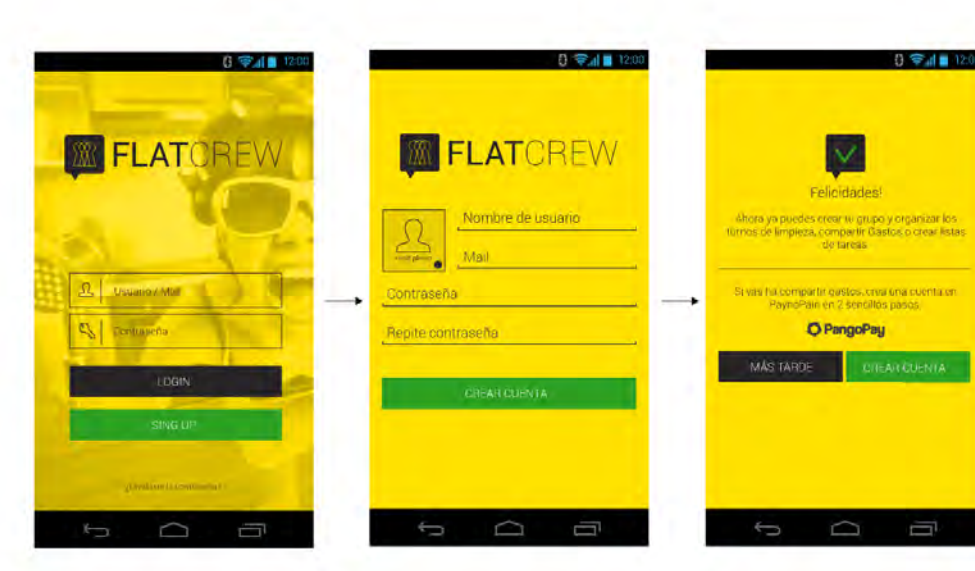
12:00

FLATCREW

Usuario / Mail

Contraseña

LOGIN

SING UP

¿Olvidaste tu contraseña?

12:00

FLATCREW

Nombre de usuario

Mail

Contraseña

Repite contraseña

CREAR CUENTA

12:00

Felicidades!

Ahora ya puedes crear tu grupo y organizar los turnos de limpieza, compartir Gastos o crear listas de tareas

Si vas ha compartir gastos, crea una cuenta en PaynoPain en 2 sencillos pasos.

PangoPay

MÁS TARDE

CREAR CUENTA